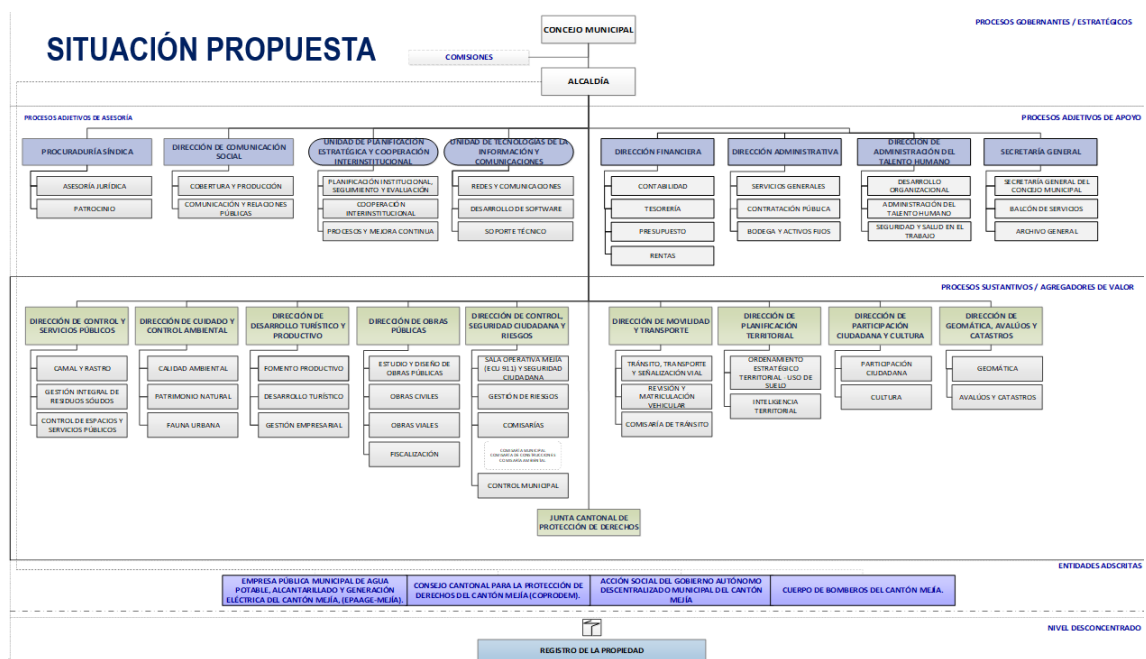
SITUACIÓN PROPUESTA

CONCEJO MUNICIPAL

PROCESOS GOBERNANTES / ESTRATÉGICOS

COMISIONES

ALCALDÍA

PROCESOS ADJETIVOS DE ASESORÍA

PROCESOS ADJETIVOS DE APOYO

PROCURADURÍA SÍNDICA
ASESORÍA JURÍDICA
PATROCINIO

DIRECCIÓN DE COMUNICACIÓN SOCIAL
COBERTURA Y PRODUCCIÓN
COMUNICACIÓN Y RELACIONES PÚBLICAS

UNIDAD DE PLANIFICACIÓN ESTRATÉGICA Y COOPERACIÓN INTERINSTITUCIONAL
PLANIFICACIÓN INSTITUCIONAL, SEGUIMIENTO Y EVALUACIÓN
COOPERACIÓN INTERINSTITUCIONAL
PROCESOS Y MEJORA CONTINUA

UNIDAD DE TECNOLOGÍAS DE LA INFORMACIÓN Y COMUNICACIONES
REDES Y COMUNICACIONES
DESARROLLO DE SOFTWARE
SOPORTE TÉCNICO

DIRECCIÓN FINANCIERA
CONTABILIDAD
TESORERÍA
PRESUPUESTO
RENTAS

DIRECCIÓN ADMINISTRATIVA
SERVICIOS GENERALES
CONTRATACIÓN PÚBLICA
BODEGA Y ACTIVOS FIJOS

DIRECCIÓN DE ADMINISTRACIÓN DEL TALENTO HUMANO
DESARROLLO ORGANIZACIONAL
ADMINISTRACIÓN DEL TALENTO HUMANO
SEGURIDAD Y SALUD EN EL TRABAJO

SECRETARÍA GENERAL
SECRETARÍA GENERAL DEL CONCEJO MUNICIPAL
BALCÓN DE SERVICIOS
ARCHIVO GENERAL

PROCESOS SUSTANTIVOS / AGREGADORES DE VALOR

DIRECCIÓN DE CONTROL Y SERVICIOS PÚBLICOS
CAMAL Y RASTRO
GESTIÓN INTEGRAL DE RESIDUOS SÓLIDOS
CONTROL DE ESPACIOS Y SERVICIOS PÚBLICOS

DIRECCIÓN DE CUIDADO Y CONTROL AMBIENTAL
CALIDAD AMBIENTAL
PATRIMONIO NATURAL
FAUNA URBANA

DIRECCIÓN DE DESARROLLO TURÍSTICO Y PRODUCTIVO
FOMENTO PRODUCTIVO
DESARROLLO TURÍSTICO
GESTIÓN EMPRESARIAL

DIRECCIÓN DE OBRAS PÚBLICAS
ESTUDIO Y DISEÑO DE OBRAS PÚBLICAS
OBRAS CIVILES
OBRAS VIALES
FISCALIZACIÓN

DIRECCIÓN DE CONTROL, SEGURIDAD CIUDADANA Y RIESGOS
SALA OPERATIVA MEJÍA (ECU 911) Y SEGURIDAD CIUDADANA
GESTIÓN DE RIESGOS
COMISARÍAS
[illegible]
CONTROL MUNICIPAL

DIRECCIÓN DE MOVILIDAD Y TRANSPORTE
TRÁNSITO, TRANSPORTE Y SEÑALIZACIÓN VIAL
REVISIÓN Y MATRICULACIÓN VEHICULAR
COMISARÍA DE TRÁNSITO

DIRECCIÓN DE PLANIFICACIÓN TERRITORIAL
ORDENAMIENTO ESTRATÉGICO TERRITORIAL - USO DE SUELO
INTELIGENCIA TERRITORIAL

DIRECCIÓN DE PARTICIPACIÓN CIUDADANA Y CULTURA
PARTICIPACIÓN CIUDADANA
CULTURA

DIRECCIÓN DE GEOMÁTICA, AVALÚOS Y CATASTROS
GEOMÁTICA
AVALÚOS Y CATASTROS

JUNTA CANTONAL DE PROTECCIÓN DE DERECHOS

ENTIDADES ADSCRITAS

EMPRESA PÚBLICA MUNICIPAL DE AGUA POTABLE, ALCANTARILLADO Y GENERACIÓN ELÉCTRICA DEL CANTÓN MEJÍA, (EPAAGE-MEJÍA).
CONSEJO CANTONAL PARA LA PROTECCIÓN DE DERECHOS DEL CANTÓN MEJÍA (COPRODEM).
ACCIÓN SOCIAL DEL GOBIERNO AUTÓNOMO DESCENTRALIZADO MUNICIPAL DEL CANTÓN MEJÍA
CUERPO DE BOMBEROS DEL CANTÓN MEJÍA.

NIVEL DESCONCENTRADO

REGISTRO DE LA PROPIEDAD